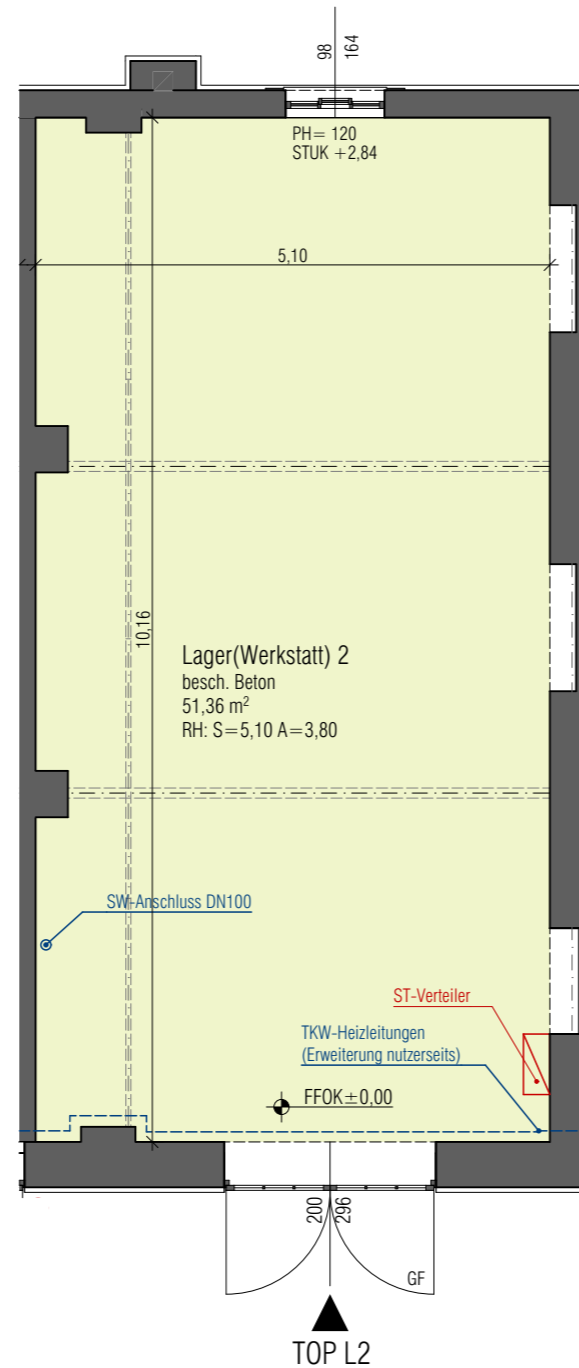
98
164
PH= 120
STUK +2,84
5,10
10,16
Lager(Werkstatt) 2
besch. Beton
51,36 m$^2$
RH: S=5,10 A=3,80
SW-Anschluss DN100
ST-Verteiler
TKW-Heizleitungen
(Erweiterung nutzerseits)
FFOK±0,00
200
296
GF
TOP L2